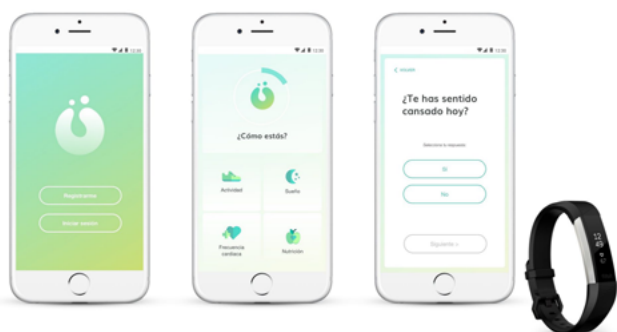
12:30

Registrarme

Iniciar sesión

12:30

¿Cómo estás?

Actividad

Sueño

Frecuencia cardíaca

Nutrición

12:30

< Volver

¿Te has sentido cansado hoy?

Selecciona tu respuesta

Sí

No

Siguiente >

12
49